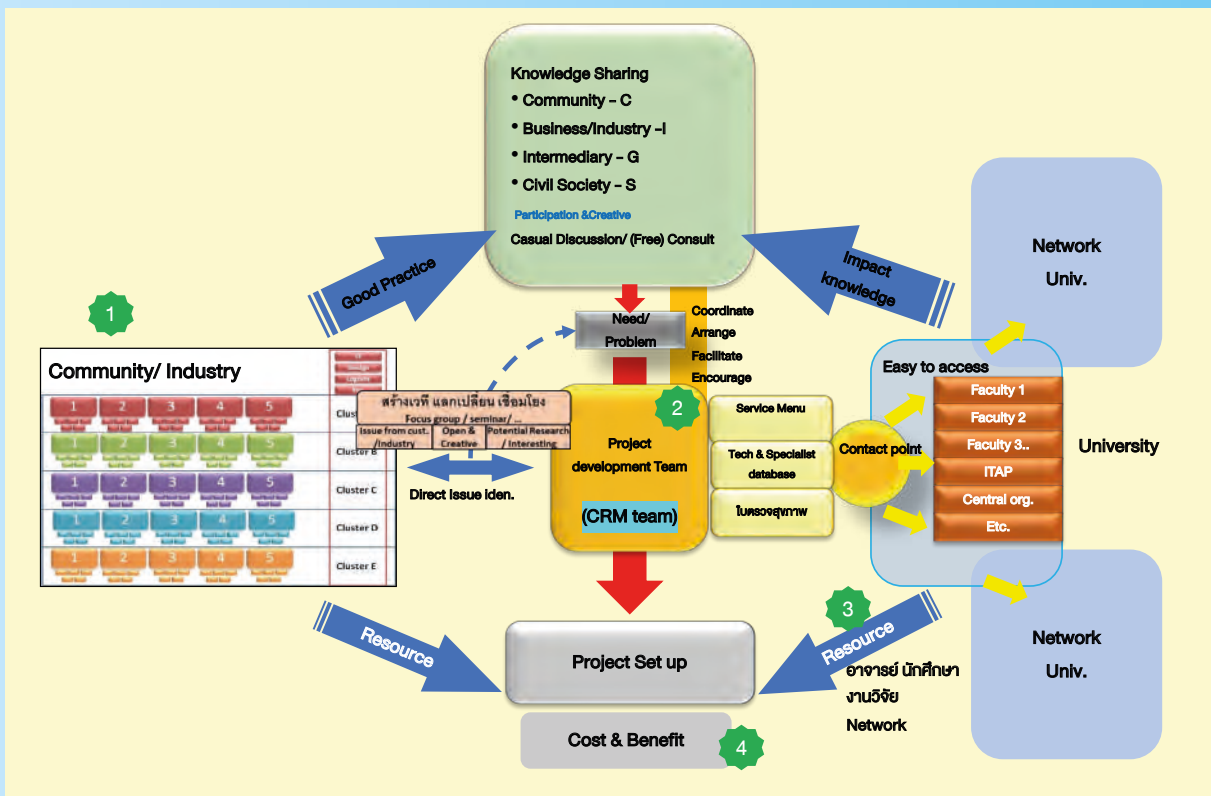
Knowledge Sharing
• Community – C
• Business/Industry –I
• Intermediary – G
• Civil Society – S
Participation &Creative
Casual Discussion/ (Free) Consult

Good Practice

Impact knowledge

Network Univ.

1

Community/ Industry

| 1 | 2 | 3 | 4 | 5 | Cluster A |
|---|---|---|---|---|---|
| 1 | 2 | 3 | 4 | 5 | Cluster B |
| 1 | 2 | 3 | 4 | 5 | Cluster C |
| 1 | 2 | 3 | 4 | 5 | Cluster D |
| 1 | 2 | 3 | 4 | 5 | Cluster E |

Need/ Problem

Coordinate
Arrange
Facilitate
Encourage

สร้างเวที แลกเปลี่ยน เชื่อมโยง
Focus group / seminar/ ...

| Issue from cust. /Industry | Open & Creative | Potential Research / Interesting |
|---|---|---|

2

Project development Team

(CRM team)

Direct Issue iden.

Service Menu

Tech & Specialist database

ใบตรวจสุขภาพ

Contact point

Easy to access

Faculty 1
Faculty 2
Faculty 3..
ITAP
Central org.
Etc.

University

Resource

Project Set up

Cost & Benefit

4

3

Resource

อาจารย์ นักศึกษา
งานวิจัย
Network

Network Univ.